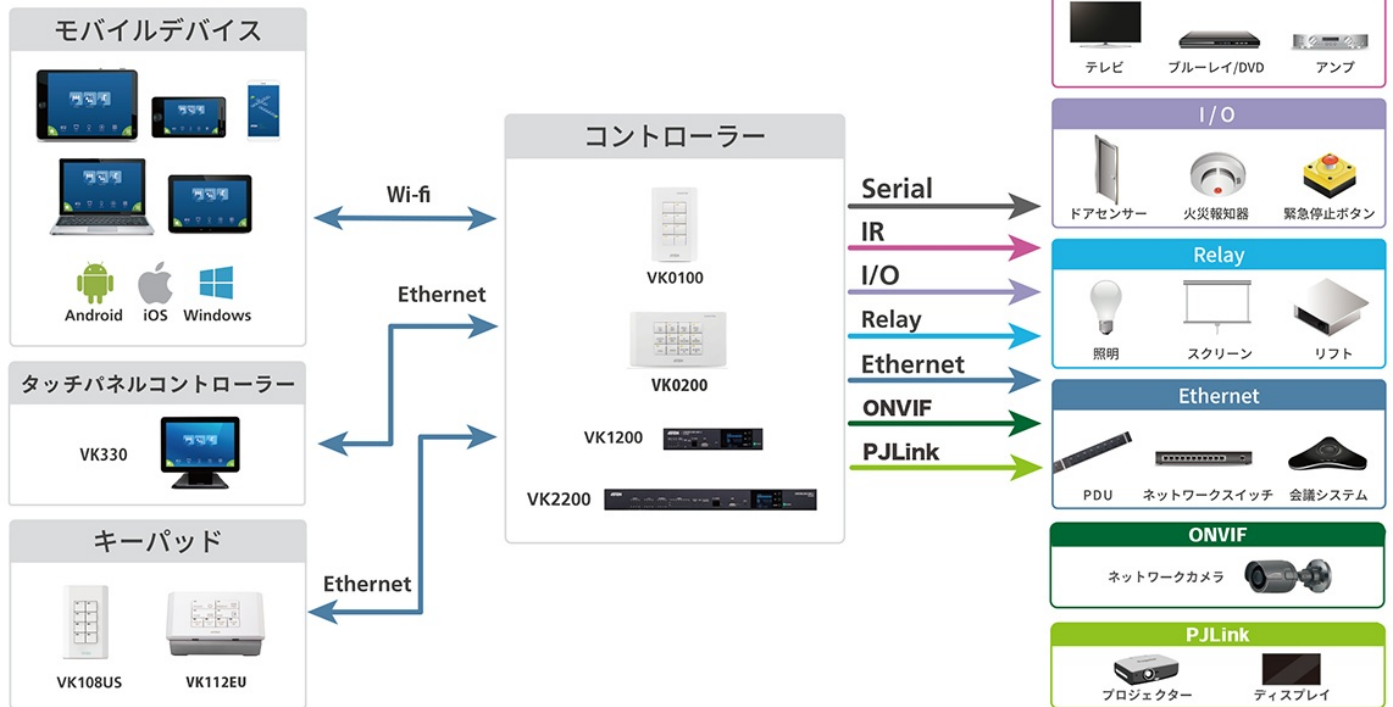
モバイルデバイス

Android iOS Windows

Wi-fi

Ethernet

タッチパネルコントローラー

VK330

キーパッド

VK108US VK112EU

Ethernet

コントローラー

VK0100

VK0200

VK1200

VK2200

Serial

IR

I/O

Relay

Ethernet

ONVIF

PJLink

テレビ ブルーレイ/DVD アンプ

I/O

ドアセンサー 火災報知器 緊急停止ボタン

Relay

照明 スクリーン リフト

Ethernet

PDU ネットワークスイッチ 会議システム

ONVIF

ネットワークカメラ

PJLink

プロジェクター ディスプレイ